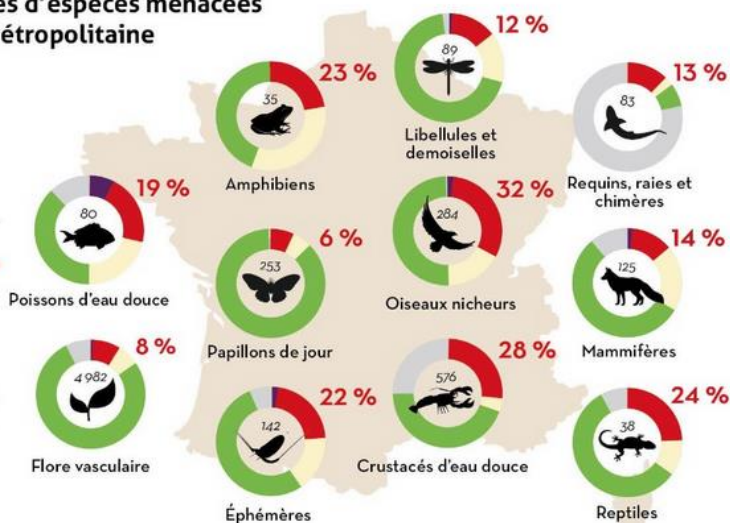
es d'espèces menacées
étropolitaine

23 %
35
Amphibiens

89
12 %
Libellules et demoiselles

83
13 %
Requins, raies et chimères

80
19 %
Poissons d'eau douce

253
6 %
Papillons de jour

284
32 %
Oiseaux nicheurs

125
14 %
Mammifères

4 982
8 %
Flore vasculaire

142
22 %
Éphémères

576
28 %
Crustacés d'eau douce

38
24 %
Reptiles